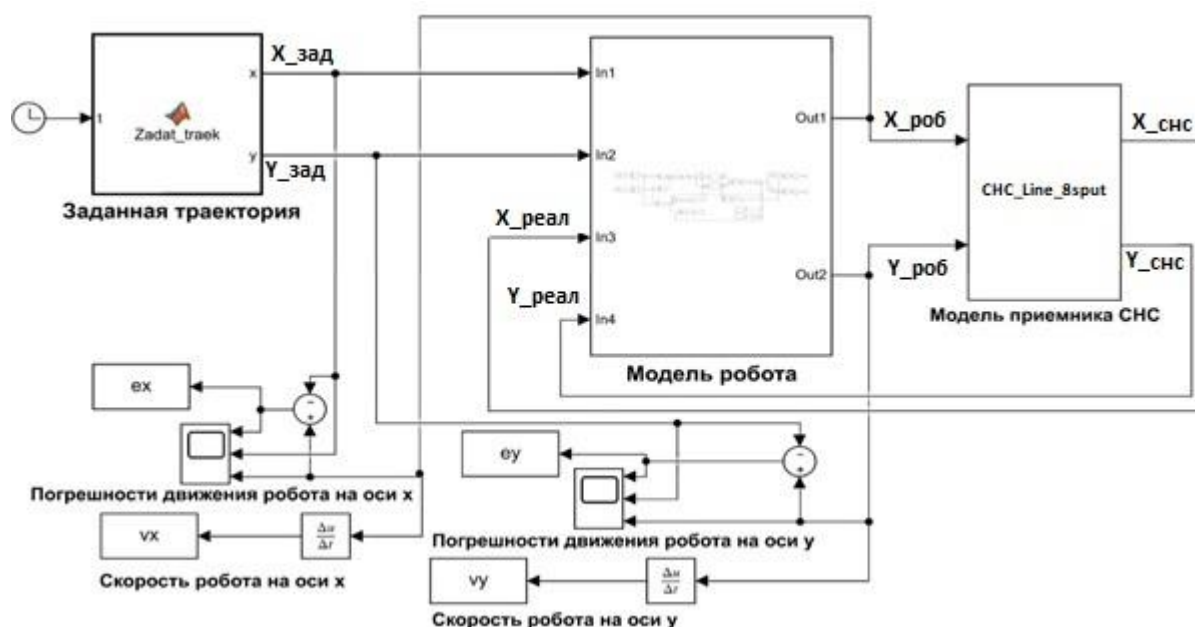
X_зад

t

Zadat_traek

x

y

Y_зад

Заданная траектория

In1

In2

X_реал

In3

Y_реал

In4

Out1

Out2

Модель робота

X_роб

Y_роб

CHC_Line_8sput

X_снс

Y_снс

Модель приемника СНС

ex

-

+

Погрешности движения робота на оси x

vx

$\frac{\Delta u}{\Delta t}$

Скорость робота на оси x

ey

-

+

Погрешности движения робота на оси y

vy

$\frac{\Delta u}{\Delta t}$

Скорость робота на оси y